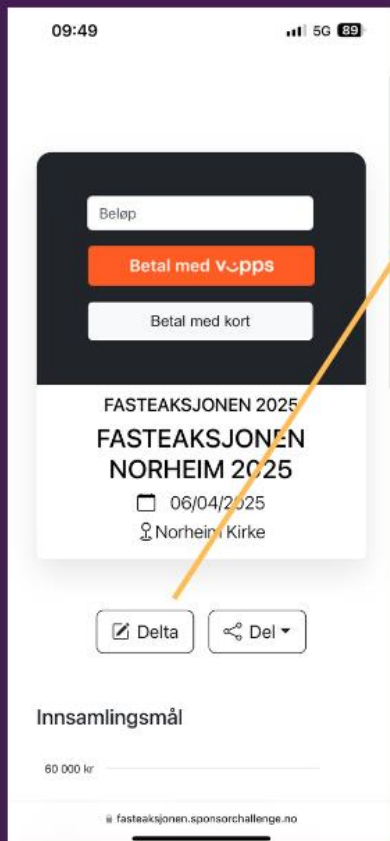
09:49

5G 89

Beløp

Betal med vipps

Betal med kort

FASTEAKSJONEN 2025

FASTEAKSJONEN NORHEIM 2025

06/04/2025

Norheim Kirke

Delta

Del

Innsamlingsmål

60 000 kr

fasteaksjonen.sponsorchallenge.no